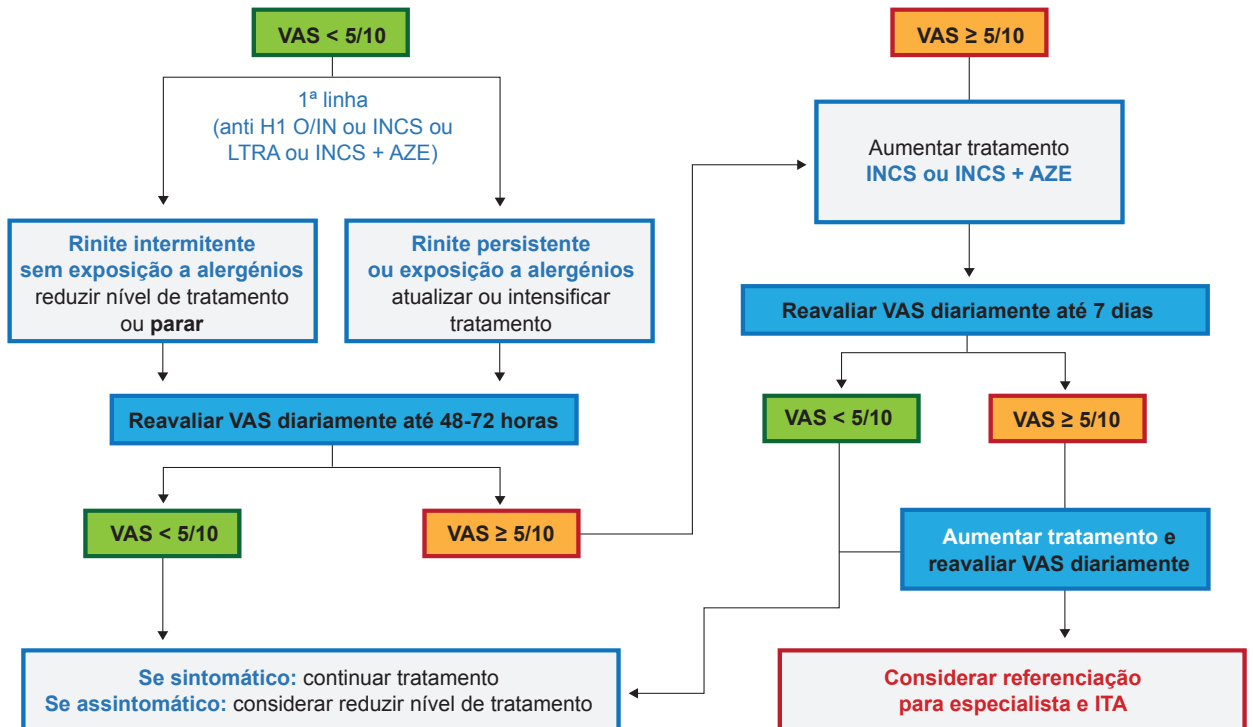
VAS < 5/10

1ª linha
(anti H1 O/IN ou INCS ou LTRA ou INCS + AZE)

Rinite intermitente sem exposição a alergénios reduzir nível de tratamento ou parar

Rinite persistente ou exposição a alergénios atualizar ou intensificar tratamento

Reavaliar VAS diariamente até 48-72 horas

VAS < 5/10

VAS ≥ 5/10

Se sintomático: continuar tratamento
Se assintomático: considerar reduzir nível de tratamento

VAS ≥ 5/10

Aumentar tratamento
INCS ou INCS + AZE

Reavaliar VAS diariamente até 7 dias

VAS < 5/10

VAS ≥ 5/10

Aumentar tratamento e reavaliar VAS diariamente

Considerar referenciação para especialista e ITA